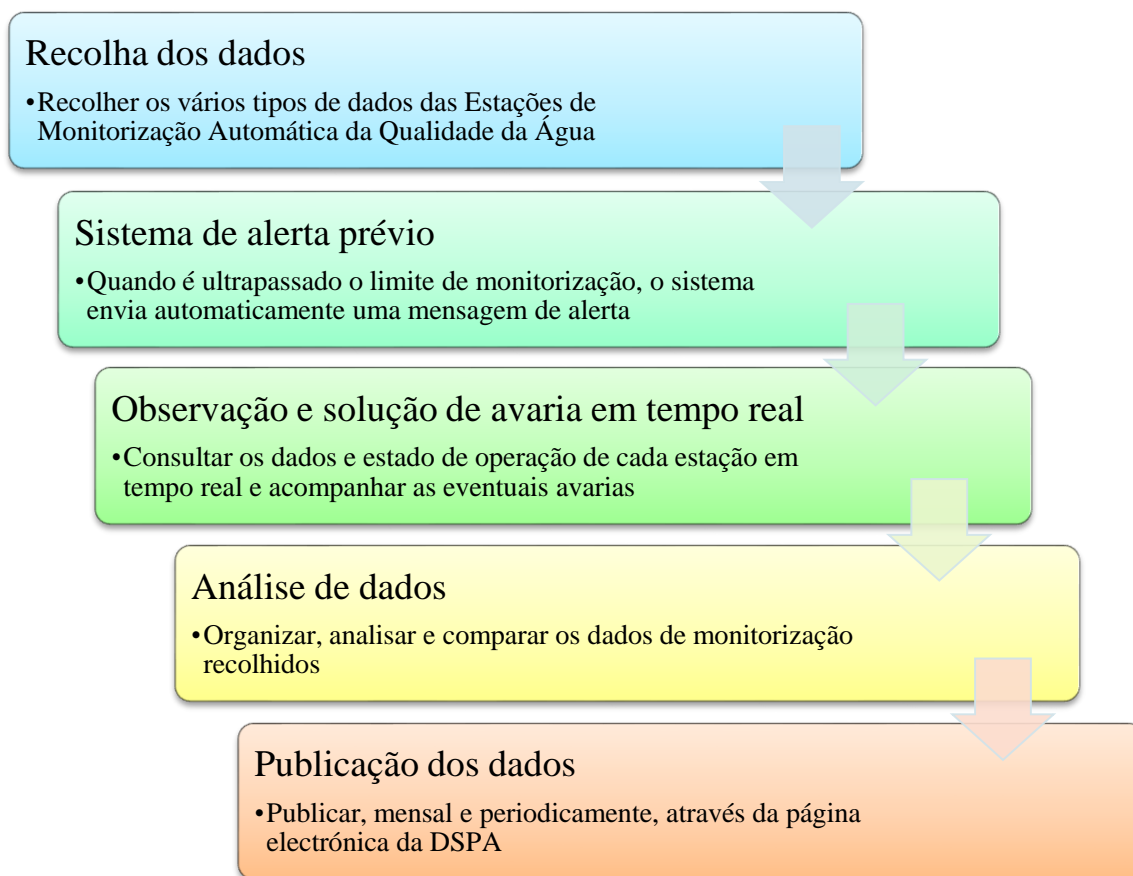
Recolha dos dados

•Recolher os vários tipos de dados das Estações de Monitorização Automática da Qualidade da Água

Sistema de alerta prévio

•Quando é ultrapassado o limite de monitorização, o sistema envia automaticamente uma mensagem de alerta

Observação e solução de avaria em tempo real

•Consultar os dados e estado de operação de cada estação em tempo real e acompanhar as eventuais avarias

Análise de dados

•Organizar, analisar e comparar os dados de monitorização recolhidos

Publicação dos dados

•Publicar, mensal e periodicamente, através da página electrónica da DSPA